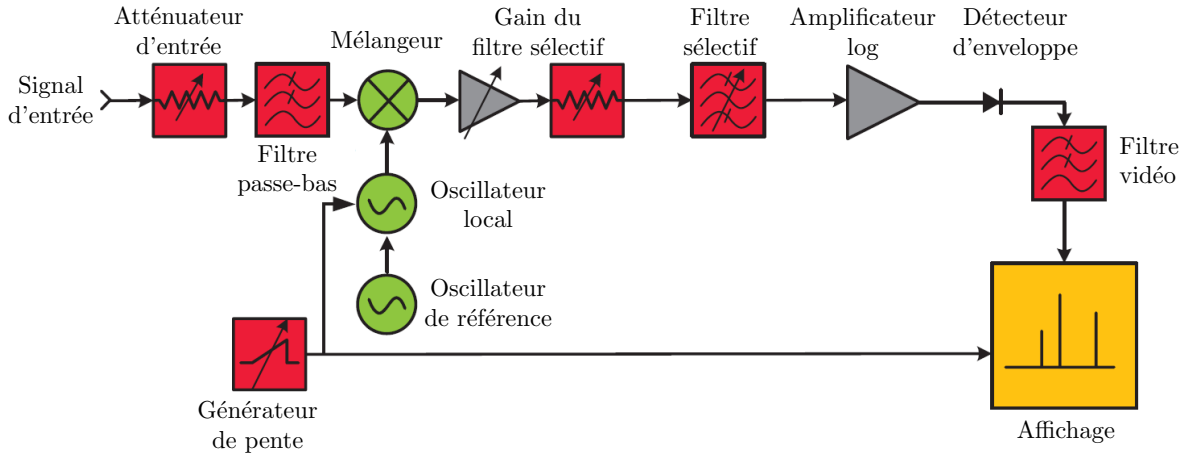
Atténuateur d'entrée

Mélangeur

Gain du filtre sélectif

Filtre sélectif

Amplificateur log

Détecteur d'enveloppe

Signal d'entrée

Filtre passe-bas

Oscillateur local

Filtre vidéo

Oscillateur de référence

Générateur de pente

Affichage